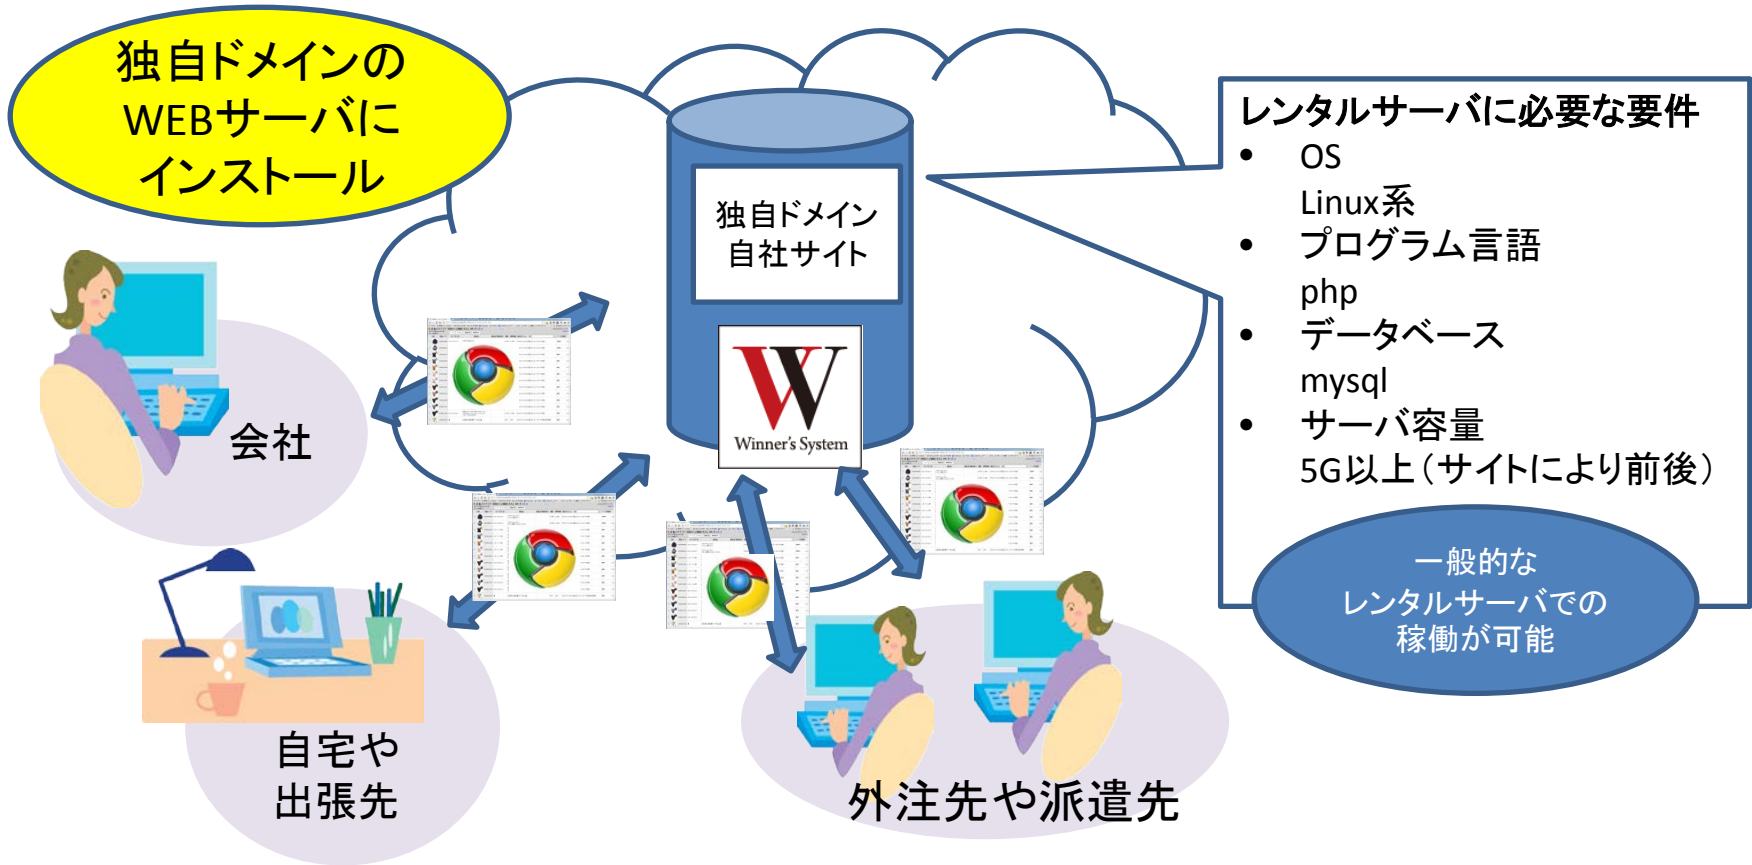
独自ドメインの
WEBサーバに
インストール

独自ドメイン
自社サイト

Winner's System

レンタルサーバに必要な要件
• OS
Linux系
• プログラム言語
php
• データベース
mysql
• サーバ容量
5G以上（サイトにより前後）

一般的な
レンタルサーバでの
稼働が可能

会社

自宅や
出張先

外注先や派遣先